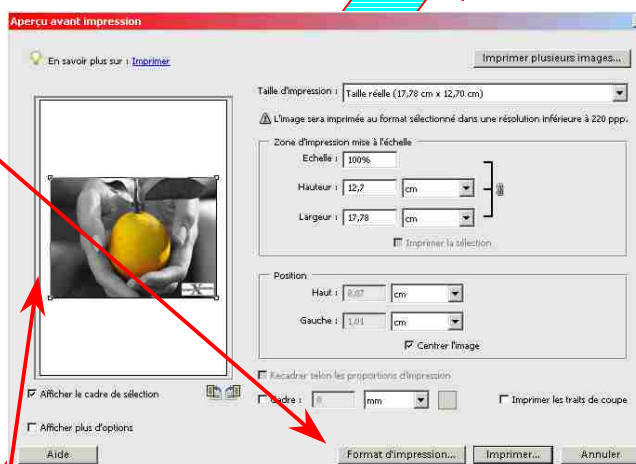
Aperçu avant impression

En savoir plus sur : Imprimer

Imprimer plusieurs images...

Taille d'impression : Taille réelle (17,78 cm x 12,70 cm)

L'image sera imprimée au format sélectionné dans une résolution inférieure à 220 ppp.

Zone d'impression mise à l'échelle

Echelle : 100%

Hauteur : 12,7 cm

Largeur : 17,78 cm

Imprimer la sélection

Position

Haut : 8,07 cm

Gauche : 1,01 cm

Centrer l'image

Recadrer selon les proportions d'impression

Cadre : 0 mm

Imprimer les traits de coupe

Afficher le cadre de sélection

Afficher plus d'options

Aide

Format d'impression...

Imprimer...

Annuler